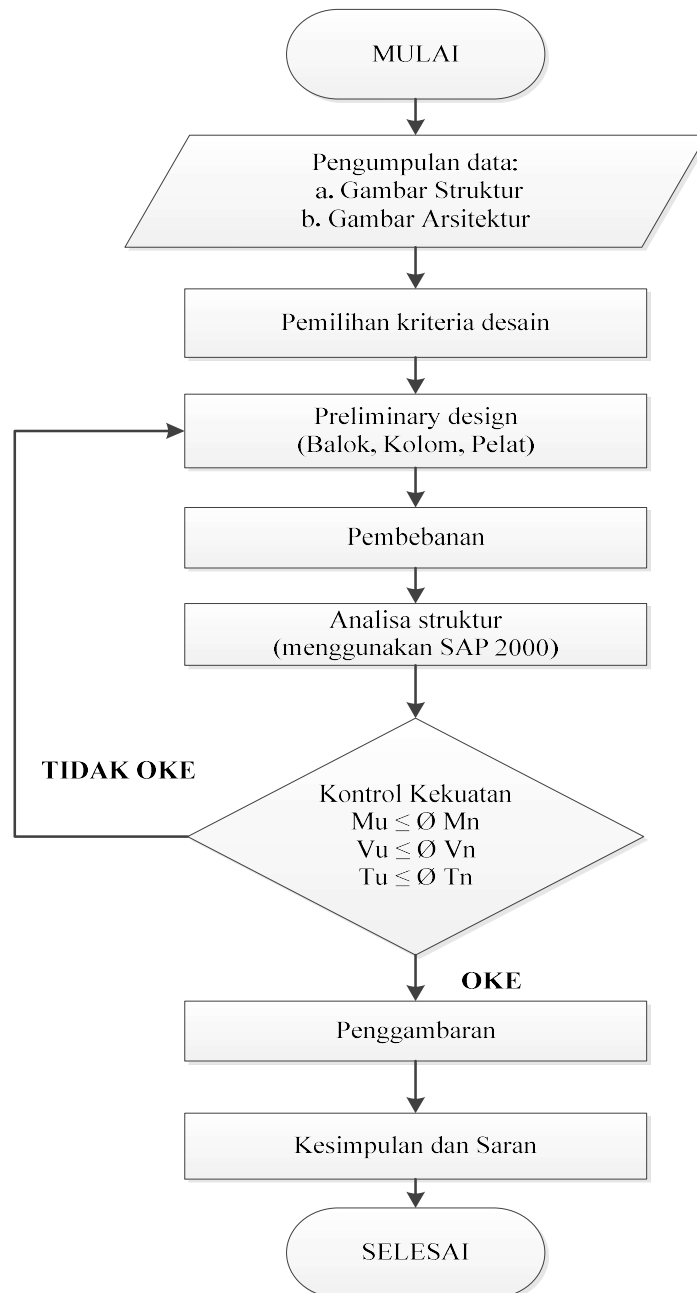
MULAI

Pengumpulan data:
a. Gambar Struktur
b. Gambar Arsitektur

Pemilihan kriteria desain

Preliminary design
(Balok, Kolom, Pelat)

Pembebanan

Analisa struktur
(menggunakan SAP 2000)

TIDAK OKE

Kontrol Kekuatan
Mu $\leq$ Ø Mn
Vu $\leq$ Ø Vn
Tu $\leq$ Ø Tn

OKE

Penggambaran

Kesimpulan dan Saran

SELESAI